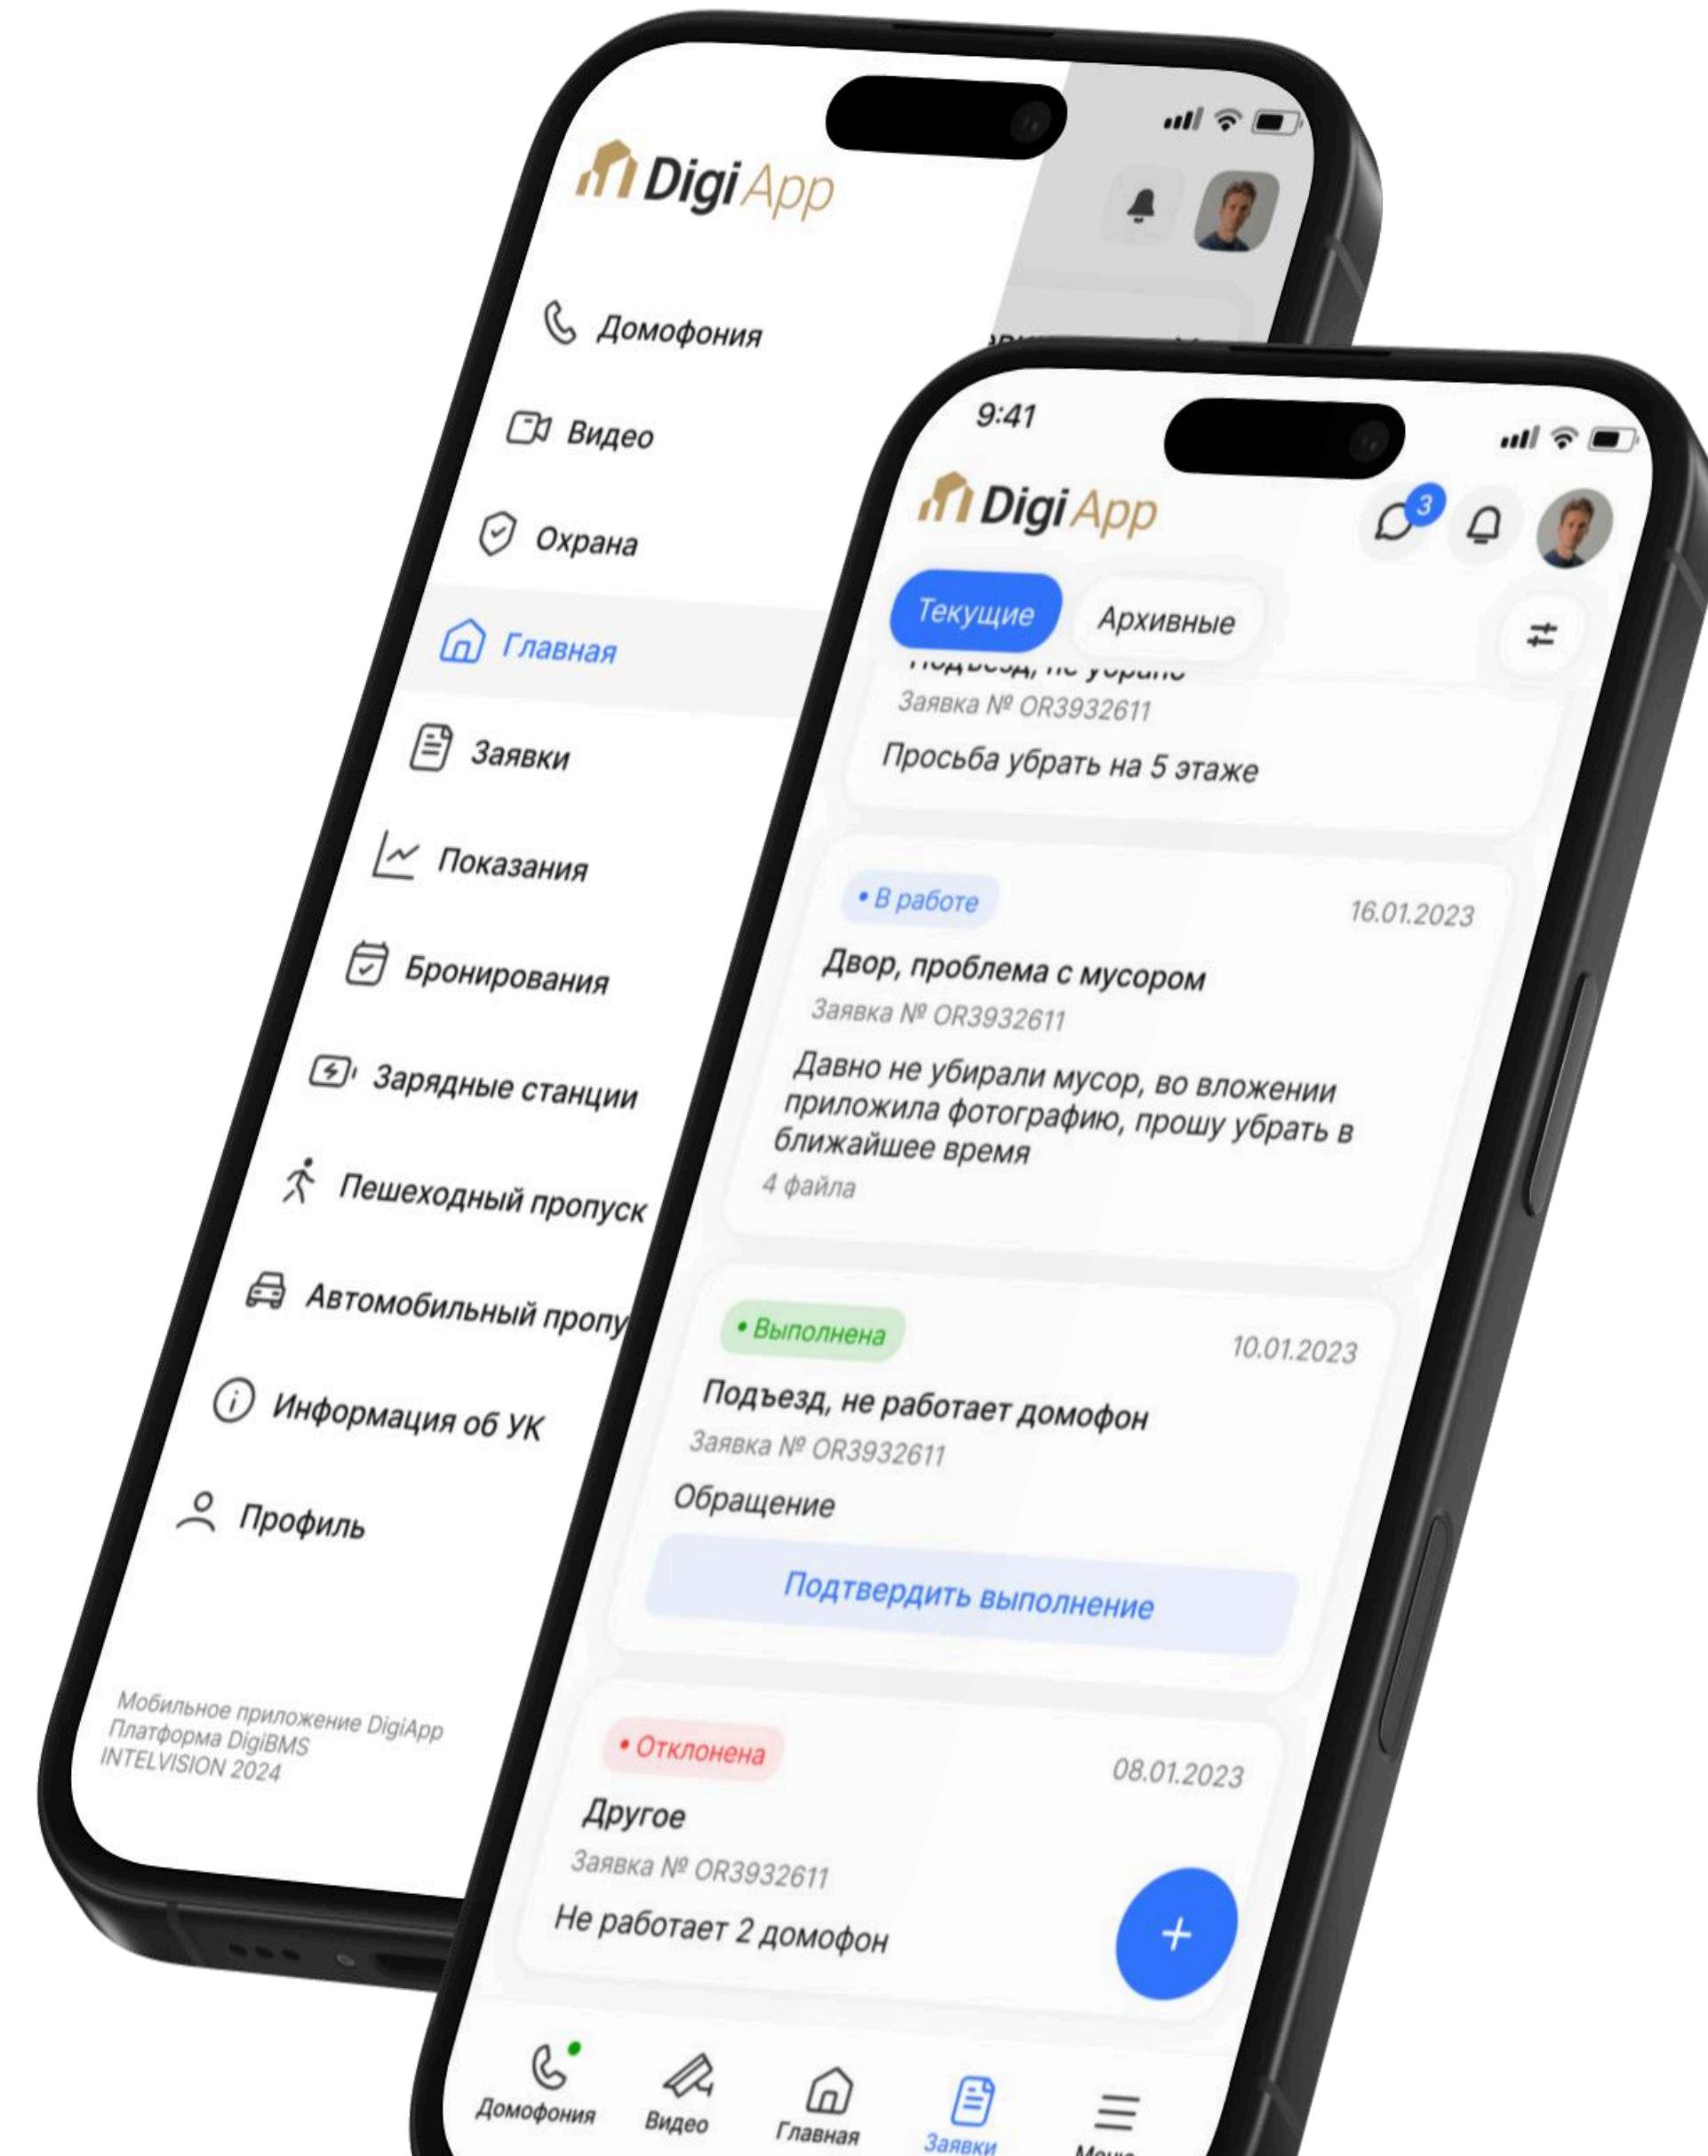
Digi App

Домофония
Видео
Охрана
Главная
Заявки
Показания
Бронирования
Зарядные станции
Пешеходный пропуск
Автомобильный пропу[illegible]
Информация об УК
Профиль

Мобильное приложение DigiApp
Платформа DigiBMS
INTELVISION 2024

9:41

Digi App

3

Текущие
Архивные

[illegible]
Заявка № OR3932611
Просьба убрать на 5 этаже

• В работе
16.01.2023
Двор, проблема с мусором
Заявка № OR3932611
Давно не убирали мусор, во вложении приложила фотографию, прошу убрать в ближайшее время
4 файла

• Выполнена
10.01.2023
Подъезд, не работает домофон
Заявка № OR3932611
Обращение
Подтвердить выполнение

• Отклонена
08.01.2023
Другое
Заявка № OR3932611
Не работает 2 домофон

+

Домофония
Видео
Главная
Заявки
Меню